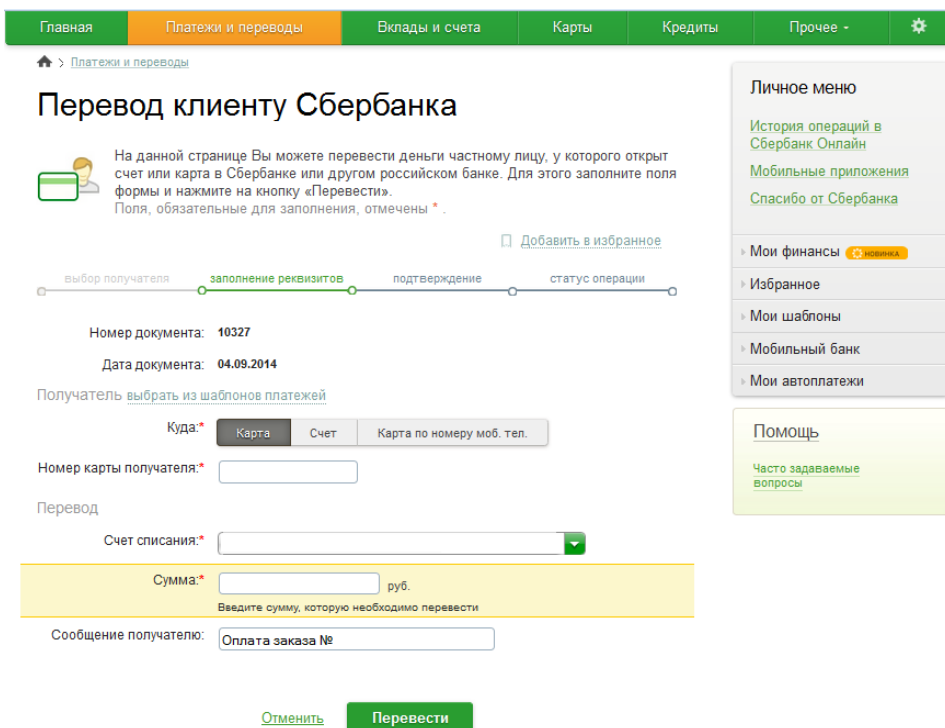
Главная | Платежи и переводы | Вклады и счета | Карты | Кредиты | Прочее

Платежи и переводы

Перевод клиенту Сбербанка

На данной странице Вы можете перевести деньги частному лицу, у которого открыт счет или карта в Сбербанке или другом российском банке. Для этого заполните поля формы и нажмите на кнопку «Перевести».
Поля, обязательные для заполнения, отмечены * .

Добавить в избранное

выбор получателя | заполнение реквизитов | подтверждение | статус операции

Номер документа: 10327

Дата документа: 04.09.2014

Получатель выбрать из шаблонов платежей

Куда:* Карта | Счет | Карта по номеру моб. тел.

Номер карты получателя:*

Перевод

Счет списания:*

Сумма:* руб.
Введите сумму, которую необходимо перевести

Сообщение получателю: Оплата заказа №

Отменить | Перевести

Личное меню

История операций в Сбербанк Онлайн

Мобильные приложения

Спасибо от Сбербанка

Мои финансы НОВИНКА

Избранное

Мои шаблоны

Мобильный банк

Мои автоплатежи

Помощь

Часто задаваемые вопросы